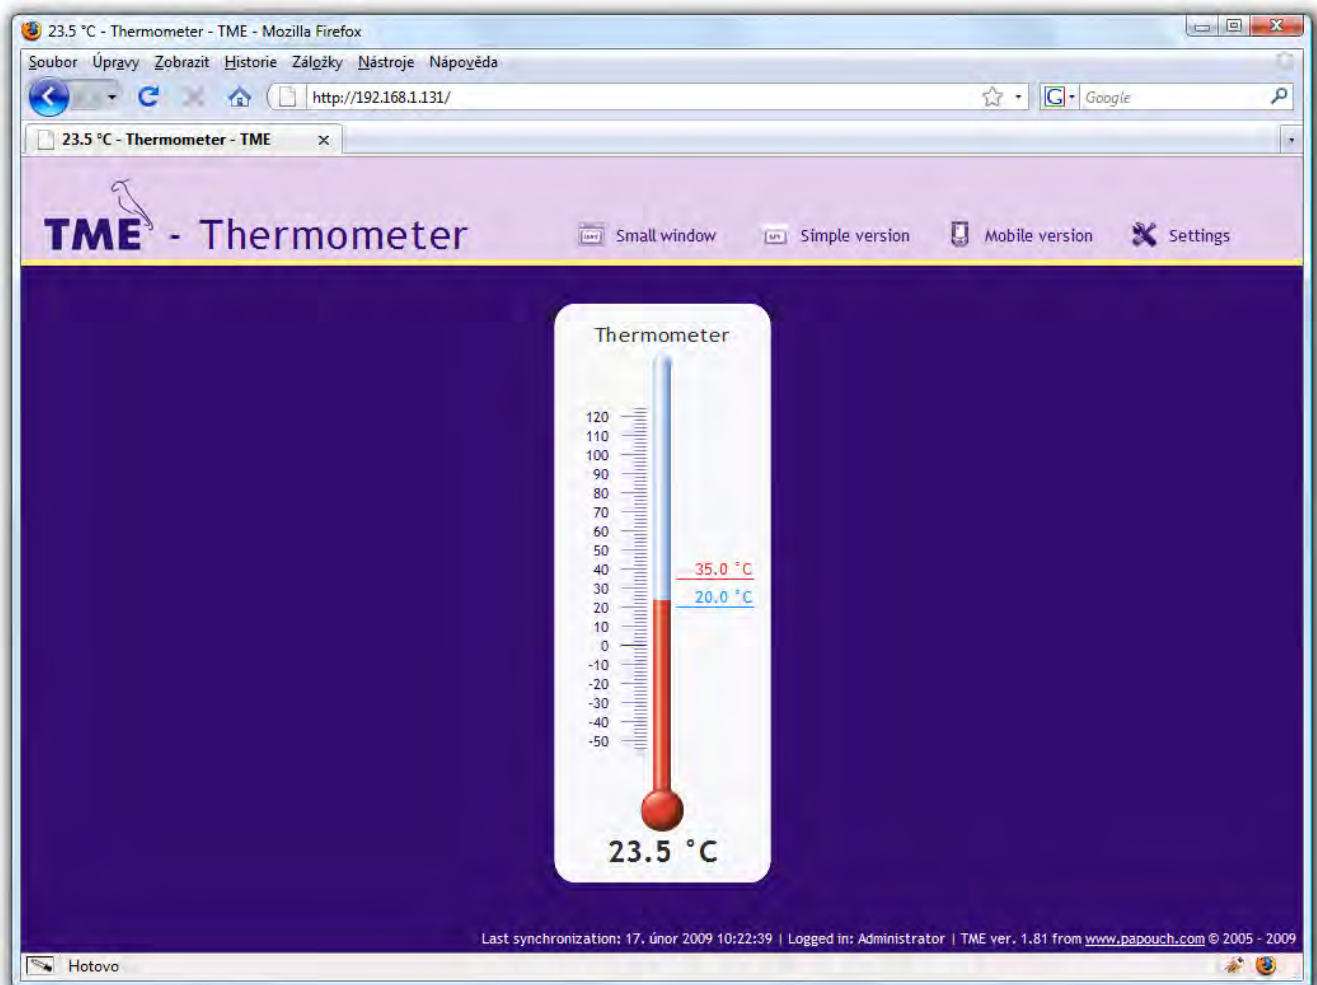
23.5 °C - Thermometer - TME - Mozilla Firefox

Soubor Úpravy Zobrazit Historie Záložky Nástroje Nápověda

http://192.168.1.131/

Google

23.5 °C - Thermometer - TME

TME - Thermometer

Small window Simple version Mobile version Settings

Thermometer

120
110
100
90
80
70
60
50
40
30
20
10
0
-10
-20
-30
-40
-50

35.0 °C
20.0 °C

23.5 °C

Last synchronization: 17. únor 2009 10:22:39 | Logged in: Administrator | TME ver. 1.81 from www.papouch.com © 2005 - 2009

Hotovo